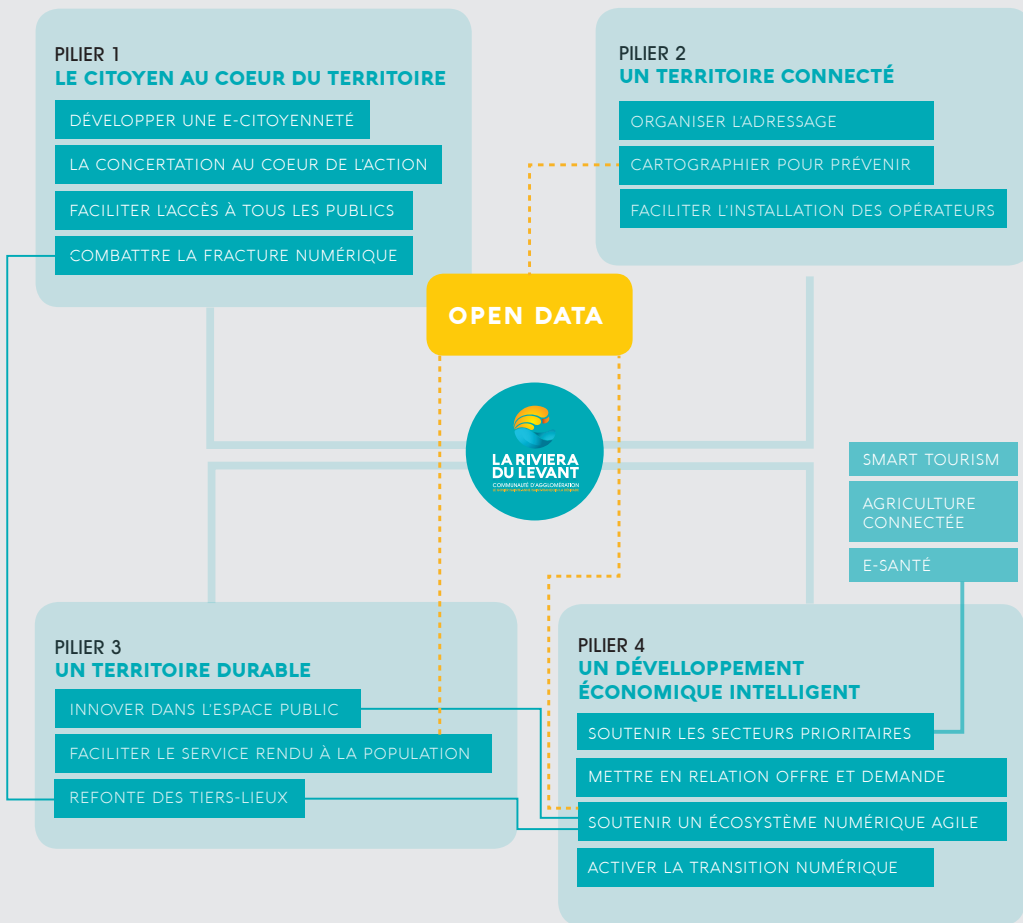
PILIER 1
LE CITOYEN AU COEUR DU TERRITOIRE

DÉVELOPPER UNE E-CITOYENNETÉ

LA CONCERTATION AU COEUR DE L'ACTION

FACILITER L'ACCÈS À TOUS LES PUBLICS

COMBATTRE LA FRACTURE NUMÉRIQUE

PILIER 2
UN TERRITOIRE CONNECTÉ

ORGANISER L'ADRESSAGE

CARTOGRAPHIER POUR PRÉVENIR

FACILITER L'INSTALLATION DES OPÉRATEURS

OPEN DATA

LA RIVIERA DU LEVANT
COMMUNAUTÉ D'AGGLOMÉRATION

SMART TOURISM

AGRICULTURE CONNECTÉE

E-SANTÉ

PILIER 3
UN TERRITOIRE DURABLE

INNOVER DANS L'ESPACE PUBLIC

FACILITER LE SERVICE RENDU À LA POPULATION

REFONTE DES TIERS-LIEUX

PILIER 4
UN DÉVELLOPPEMENT ÉCONOMIQUE INTELLIGENT

SOUTENIR LES SECTEURS PRIORITAIRES

METTRE EN RELATION OFFRE ET DEMANDE

SOUTENIR UN ÉCOSYSTÈME NUMÉRIQUE AGILE

ACTIVER LA TRANSITION NUMÉRIQUE